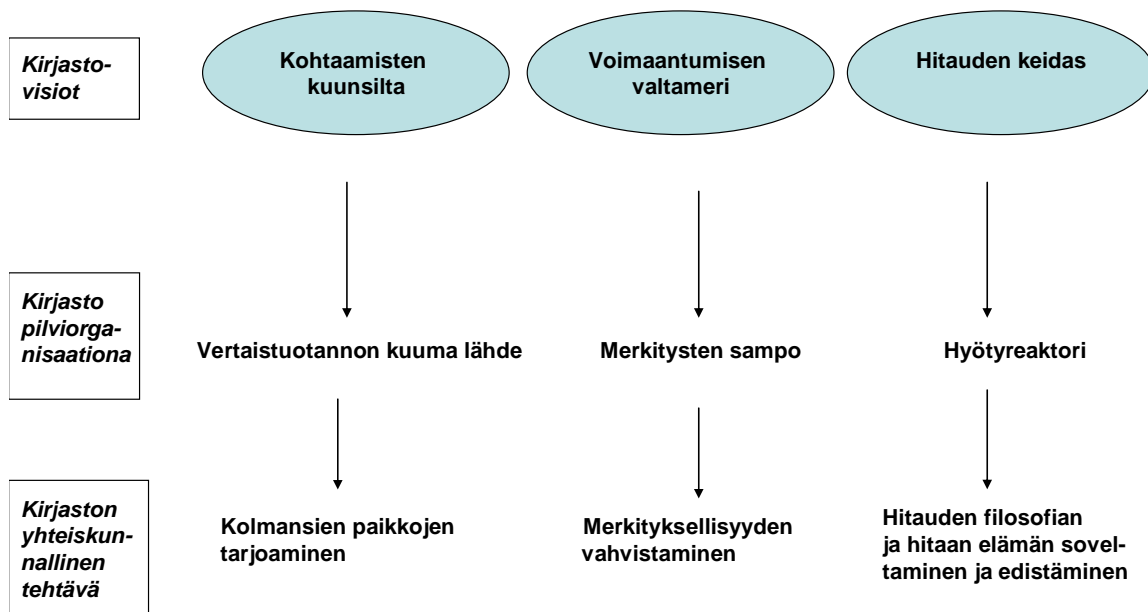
Kirjastovisiot

Kohtaamisten kuunsilta

Voimaantumisen valtameri

Hitauden keidas

Kirjasto pilviorganisaationa

Vertaistuotannon kuuma lähde

Merkitysten sampo

Hyötyreaktori

Kirjaston yhteiskunnallinen tehtävä

Kolmansien paikkojen tarjoaminen

Merkityksellisyyden vahvistaminen

Hitauden filosofian ja hitaan elämän soveltaminen ja edistäminen